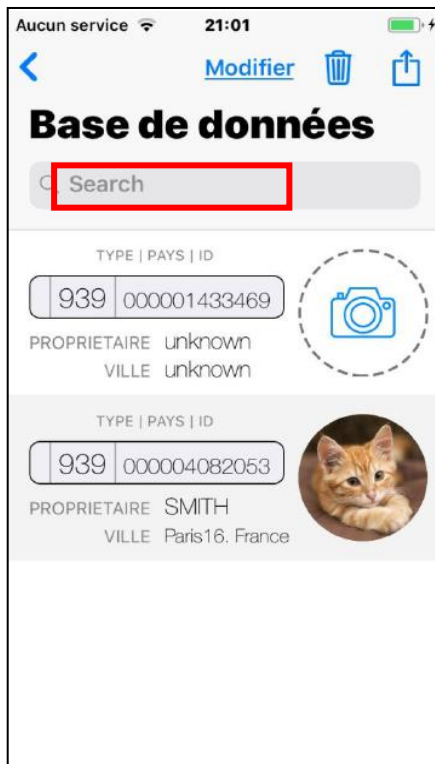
Aucun service 21:01

Modifier

Base de données

Search

TYPE | PAYS | ID

939 000001433469

PROPRIETAIRE unknown

VILLE unknown

TYPE | PAYS | ID

939 000004082053

PROPRIETAIRE SMITH

VILLE Paris16. France